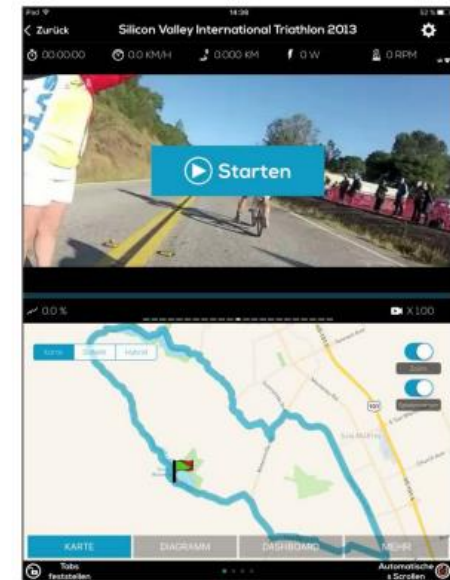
iPad
14:39
52 %

< Zurück
Silicon Valley International Triathlon 2013

00:00:00
0.0 KM/H
0.000 KM
0 W
0 RPM

Starten

0.0 %
X 100

Karte
Satellit
Hybrid

Zoom
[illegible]

KARTE
DIAGRAMM
DASHBOARD
MEHR

Tabs feststellen
Automatisches Scrollen